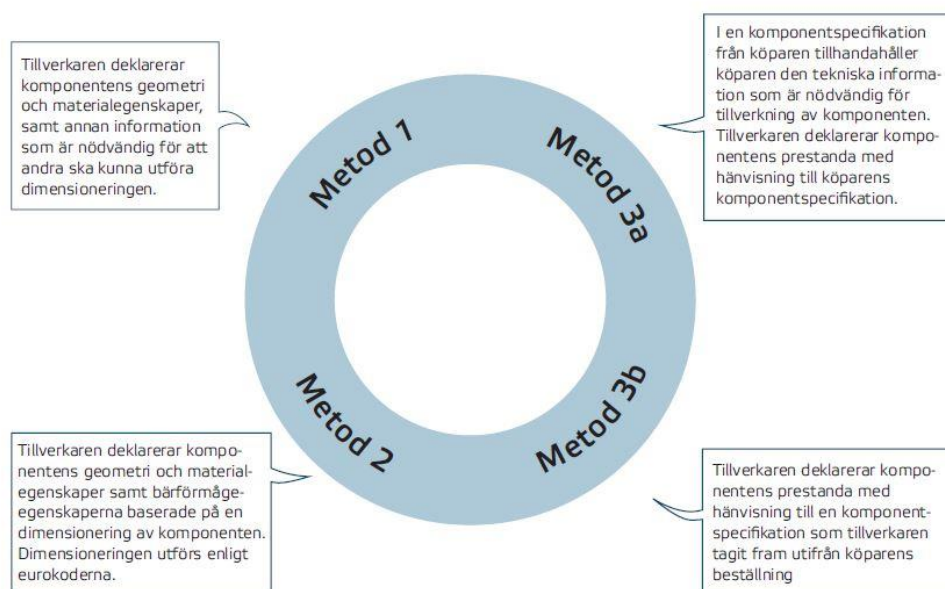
Tillverkaren deklarerar komponentens geometri och materialegenskaper, samt annan information som är nödvändig för att andra ska kunna utföra dimensioneringen.

Metod 1

Metod 3a

I en komponentspecifikation från köparen tillhandahåller köparen den tekniska information som är nödvändig för tillverkning av komponenten. Tillverkaren deklarerar komponentens prestanda med hänvisning till köparens komponentspecifikation.

Metod 2

Metod 3b

Tillverkaren deklarerar komponentens geometri och materialegenskaper samt bärförmågeegenskaperna baserade på en dimensionering av komponenten. Dimensioneringen utförs enligt eurokoderna.

Tillverkaren deklarerar komponentens prestanda med hänvisning till en komponentspecifikation som tillverkaren tagit fram utifrån köparens beställning